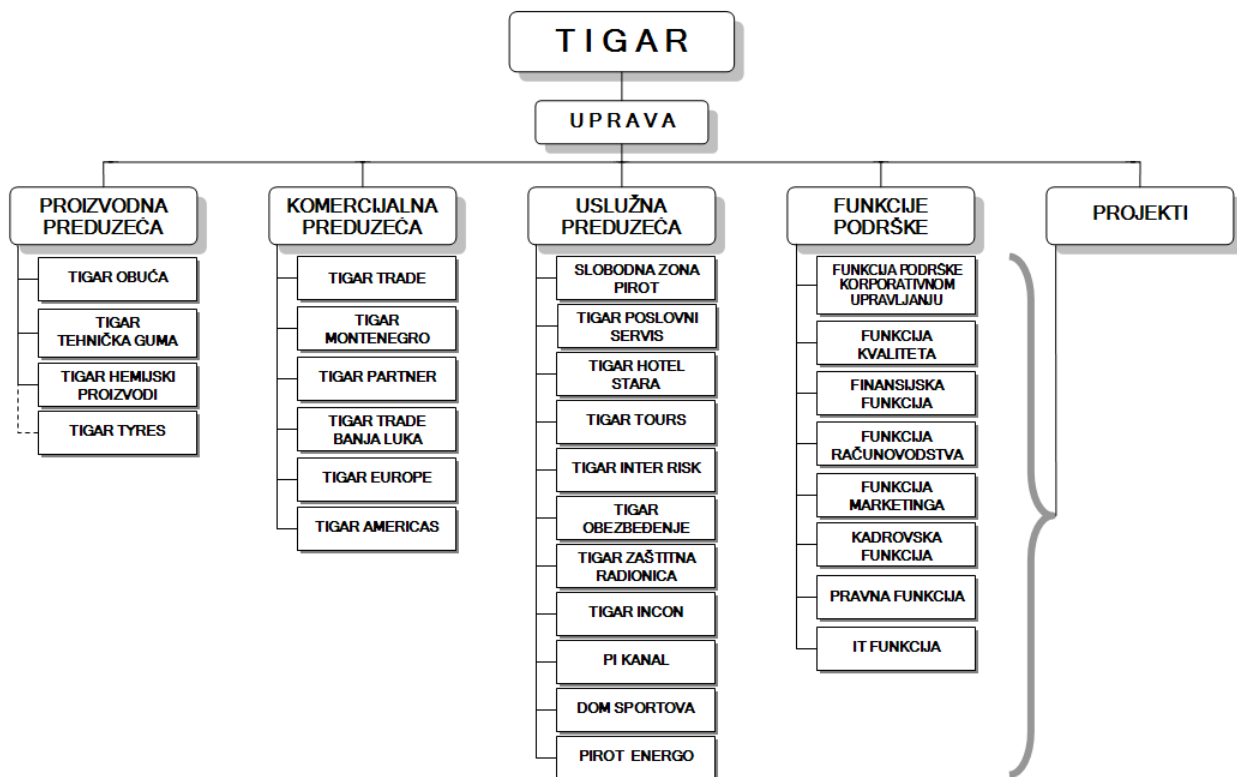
TIGAR

UPRAVA

PROIZVODNA PREDUZEĆA

TIGAR OBUĆA

TIGAR TEHNIČKA GUMA

TIGAR HEMIJSKI PROIZVODI

TIGAR TYRES

KOMERCIJALNA PREDUZEĆA

TIGAR TRADE

TIGAR MONTENEGRO

TIGAR PARTNER

TIGAR TRADE BANJA LUKA

TIGAR EUROPE

TIGAR AMERICAS

USLUŽNA PREDUZEĆA

SLOBODNA ZONA PIROT

TIGAR POSLOVNI SERVIS

TIGAR HOTEL STARA

TIGAR TOURS

TIGAR INTER RISK

TIGAR OBEZBEĐENJE

TIGAR ZAŠTITNA RADIONICA

TIGAR INCON

PI KANAL

DOM SPORTOVA

PIROT ENERGO

FUNKCIJE PODRŠKE

FUNKCIJA PODRŠKE KORPORATIVNOM UPRAVLJANJU

FUNKCIJA KVALITETA

FINANSIJSKA FUNKCIJA

FUNKCIJA RAČUNOVODSTVA

FUNKCIJA MARKETINGA

KADROVSKA FUNKCIJA

PRAVNA FUNKCIJA

IT FUNKCIJA

PROJEKTI